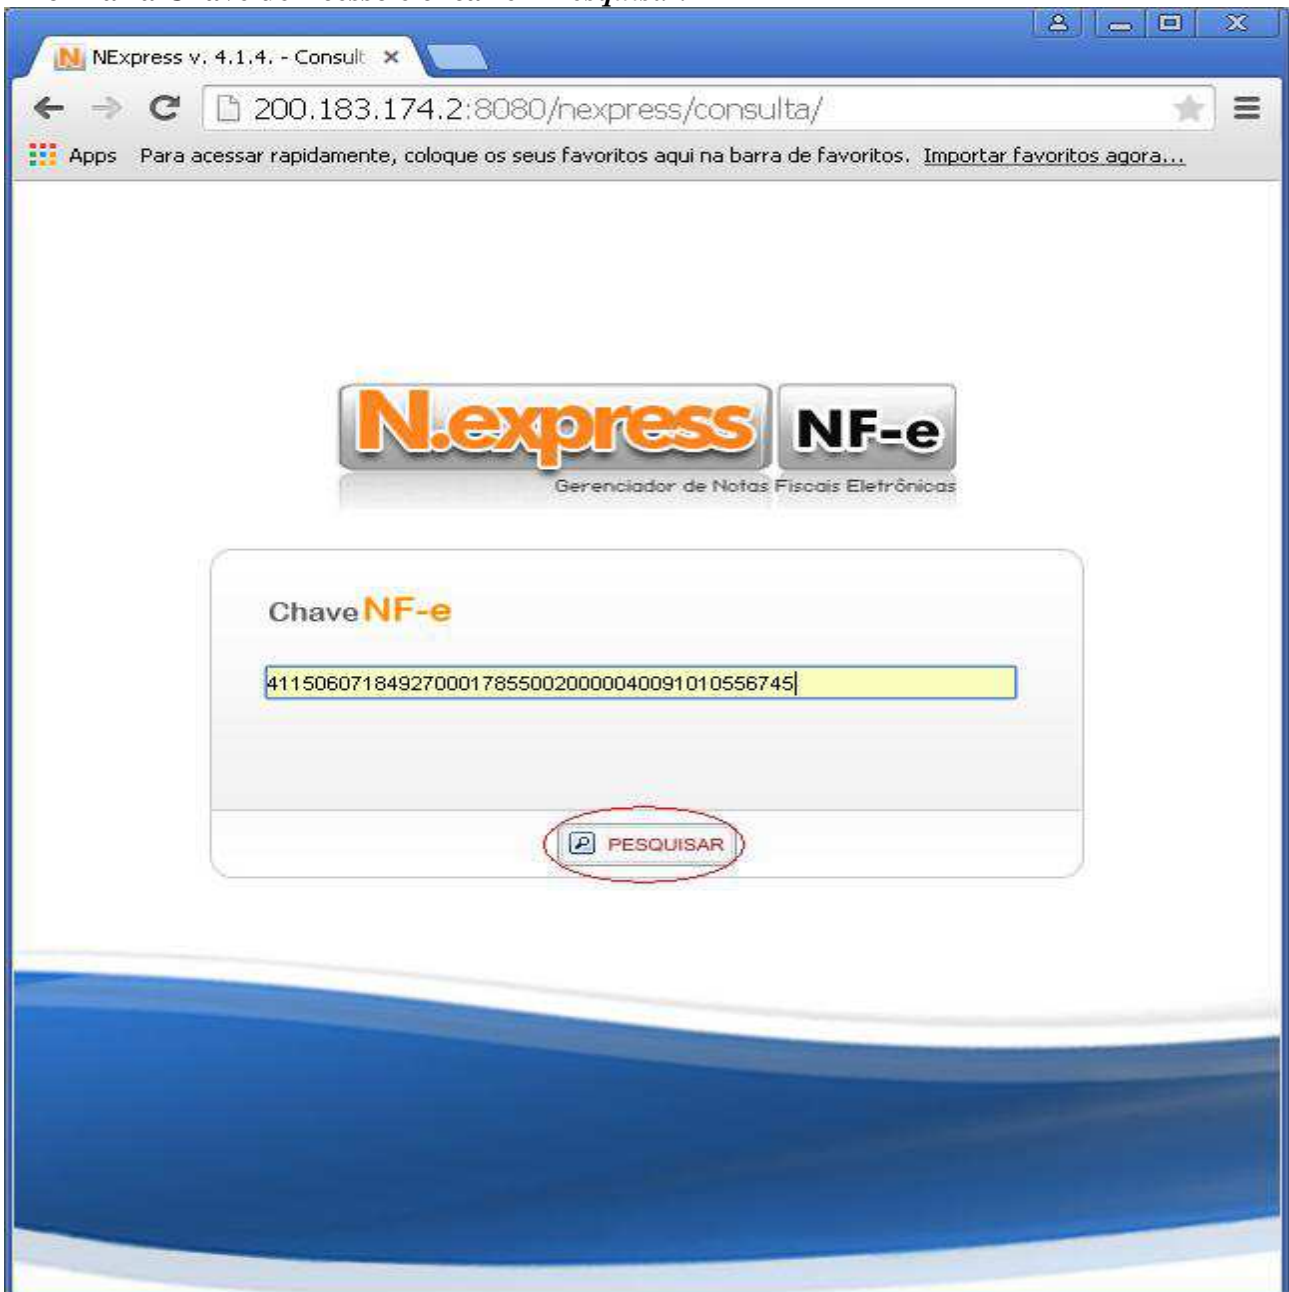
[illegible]

NExpress v. 4.1.4. - Consult ×

200.183.174.2:8080/nexpress/consulta/

Apps Para acessar rapidamente, coloque os seus favoritos aqui na barra de favoritos. Importar favoritos agora...

N.express NF-e

Gerenciador de Notas Fiscais Eletrônicas

Chave NF-e

41150607184927000178550020000040091010556745

PESQUISAR